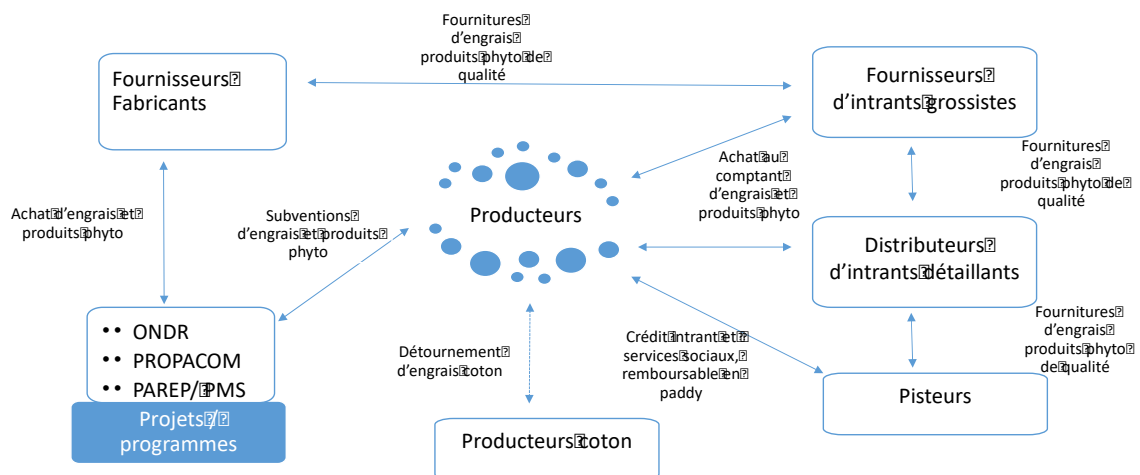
Fournitures d'engrais produits phyto de qualité

Fournisseurs Fabricants

Fournisseurs d'intrants grossistes

Achat d'engrais et produits phyto

Subventions d'engrais et produits phyto

Producteurs

Achat au comptant d'engrais et produits phyto

Fournitures d'engrais produits phyto de qualité

Distributeurs d'intrants détaillants

• ONDR
• PROPACOM
• PAREP/ PMS

Projets / programmes

Détournement d'engrais coton

Crédit intrant et services sociaux, remboursable en paddy

Fournitures d'engrais produits phyto de qualité

Pisteurs

Producteurs coton